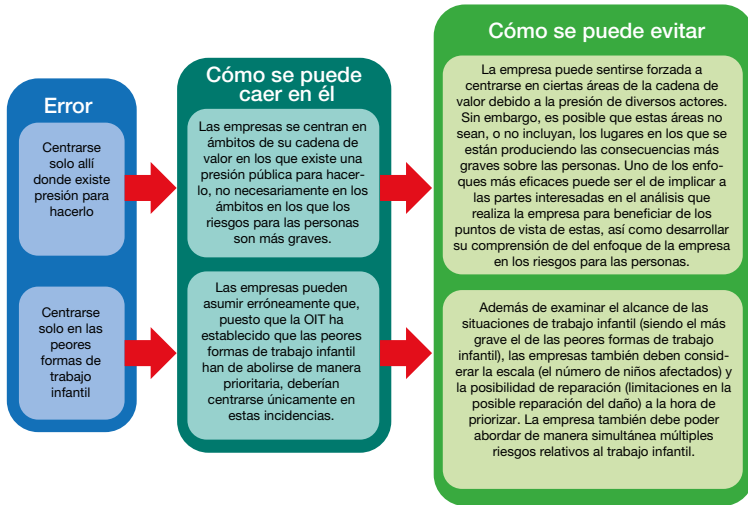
Error

Centrarse solo allí donde existe presión para hacerlo

Centrarse solo en las peores formas de trabajo infantil

Cómo se puede caer en él

Las empresas se centran en ámbitos de su cadena de valor en los que existe una presión pública para hacerlo, no necesariamente en los ámbitos en los que los riesgos para las personas son más graves.

Las empresas pueden asumir erróneamente que, puesto que la OIT ha establecido que las peores formas de trabajo infantil han de abolirse de manera prioritaria, deberían centrarse únicamente en estas incidencias.

Cómo se puede evitar

La empresa puede sentirse forzada a centrarse en ciertas áreas de la cadena de valor debido a la presión de diversos actores. Sin embargo, es posible que estas áreas no sean, o no incluyan, los lugares en los que se están produciendo las consecuencias más graves sobre las personas. Uno de los enfoques más eficaces puede ser el de implicar a las partes interesadas en el análisis que realiza la empresa para beneficiar de los puntos de vista de estas, así como desarrollar su comprensión del enfoque de la empresa en los riesgos para las personas.

Además de examinar el alcance de las situaciones de trabajo infantil (siendo el más grave el de las peores formas de trabajo infantil), las empresas también deben considerar la escala (el número de niños afectados) y la posibilidad de reparación (limitaciones en la posible reparación del daño) a la hora de priorizar. La empresa también debe poder abordar de manera simultánea múltiples riesgos relativos al trabajo infantil.